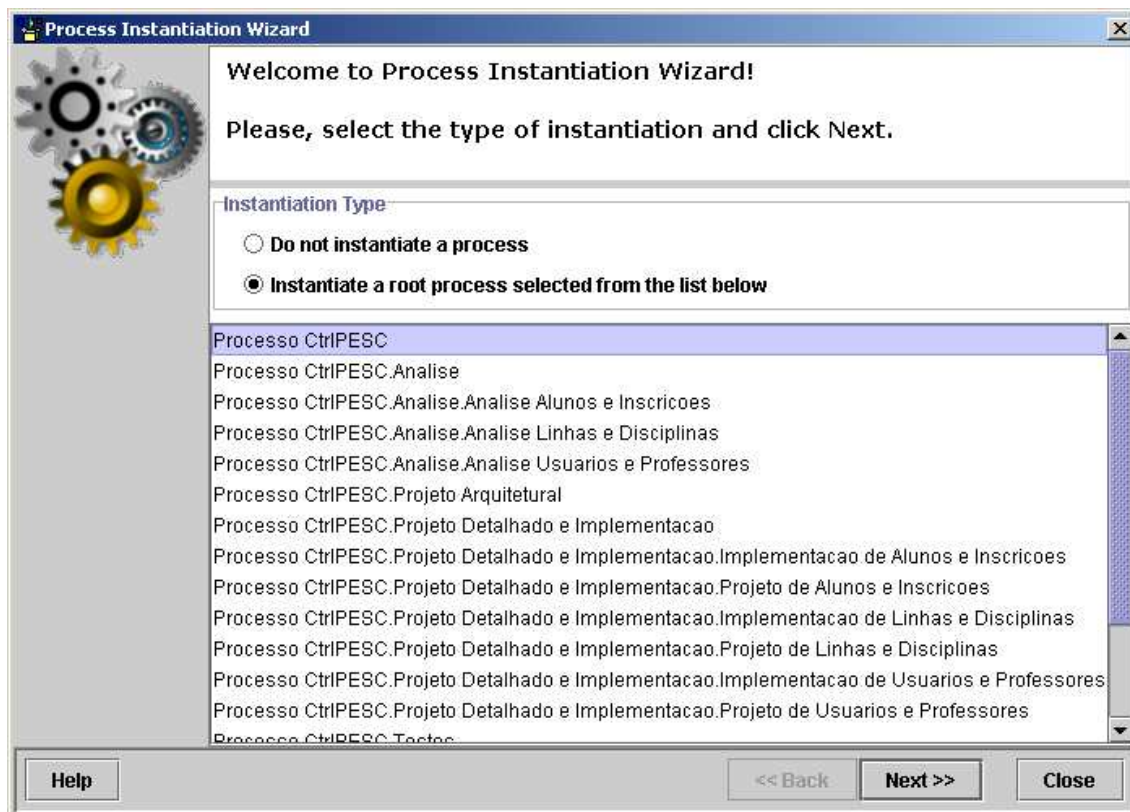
Process Instantiation Wizard

Welcome to Process Instantiation Wizard!

Please, select the type of instantiation and click Next.

Instantiation Type

Do not instantiate a process

Instantiate a root process selected from the list below

Processo CtrlPESC
Processo CtrlPESC.Analise
Processo CtrlPESC.Analise.Analise Alunos e Inscricoes
Processo CtrlPESC.Analise.Analise Linhas e Disciplinas
Processo CtrlPESC.Analise.Analise Usuarios e Professores
Processo CtrlPESC.Projeto Arquitetural
Processo CtrlPESC.Projeto Detalhado e Implementacao
Processo CtrlPESC.Projeto Detalhado e Implementacao.Implementacao de Alunos e Inscricoes
Processo CtrlPESC.Projeto Detalhado e Implementacao.Projeto de Alunos e Inscricoes
Processo CtrlPESC.Projeto Detalhado e Implementacao.Implementacao de Linhas e Disciplinas
Processo CtrlPESC.Projeto Detalhado e Implementacao.Projeto de Linhas e Disciplinas
Processo CtrlPESC.Projeto Detalhado e Implementacao.Implementacao de Usuarios e Professores
Processo CtrlPESC.Projeto Detalhado e Implementacao.Projeto de Usuarios e Professores
Processo CtrlPESC.Testes

Help
<< Back
Next >>
Close